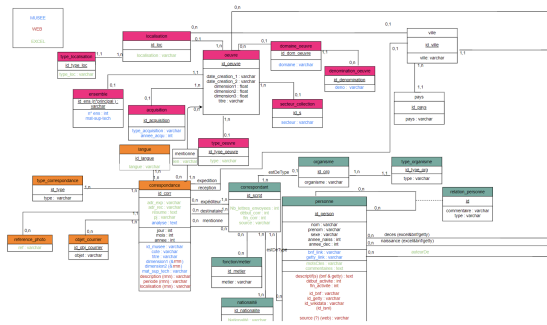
MUSEE
WEB
SOCIO

localisation
id_loc
localisation : varchar

type_localisation
id_type_loc
type_loc : varchar

oeuvre
id_oeuvre
date_creation_1 : varchar
date_creation_2 : varchar
dimension1 : float
dimension2 : float
dimension3 : float
titre : varchar

domaine_oeuvre
id_dom_oeuvre
domaine : varchar

denomination_oeuvre
id_denomination
denom : varchar

ville
id_ville
ville : varchar

ensemble
id_ens (Inventaire l... varchar)

acquisition
id_acquisition
type_acquisition : varchar

section_collection
id_s

pays
id_pays
pays : varchar

langue
id_langue
langue : varchar

type_oeuvre
id_type_oeuvre
type : varchar

organisme
id_org
organisme : varchar

type_organisme
id_type_org
type : varchar

type_correspondance
id_type
type : varchar

correspondance
id_corr
jour : int
mois : int
annee : int

correspondant
id_corrd

personne
id_person
nom : varchar
prenom : varchar
sexe : varchar
annee_naiss : int
annee_dec : int

relation_personne
id
commentaire : varchar
type : varchar

reference_photo
id

objet_courrier
id_obj_courrier
objet : varchar

fonctionmetier
id_metier
metier : varchar

nationalite
id_nationalite
nationalite : varchar

expedition
reception
expediteur
destinataire
destinataire
mentionne
mentionne
estDeType
estDeType
deces
naissance

0,n
1,1
1,n
0,1